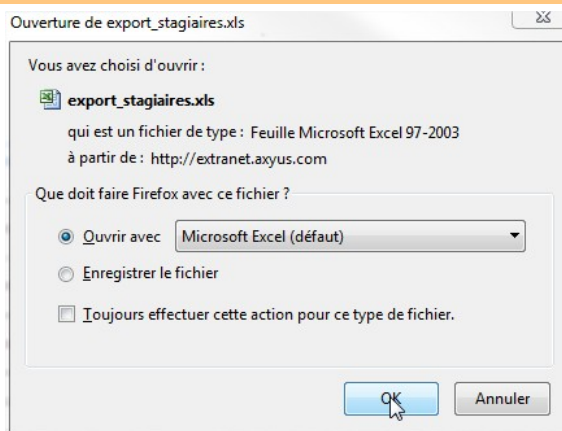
Ouverture de export_stagiaires.xls

Vous avez choisi d'ouvrir :

export_stagiaires.xls

qui est un fichier de type : Feuille Microsoft Excel 97-2003

à partir de : http://extranet.axyus.com

Que doit faire Firefox avec ce fichier ?

Ouvrir avec Microsoft Excel (défaut)

Enregistrer le fichier

Toujours effectuer cette action pour ce type de fichier.

OK Annuler